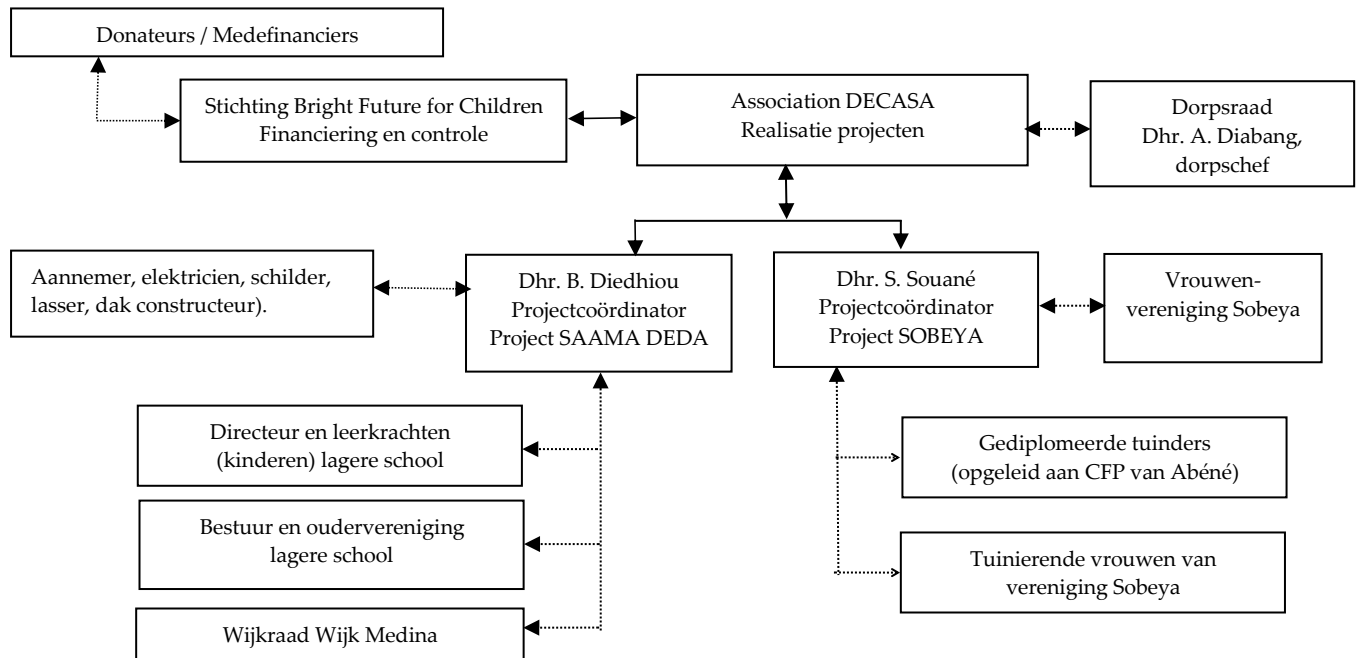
Donateurs / Medefinanciers

Stichting Bright Future for Children
Financiering en controle

Association DECASA
Realisatie projecten

Dorpsraad
Dhr. A. Diabang,
dorpschef

Aannemer, elektricien, schilder, lasser, dak constructeur).

Dhr. B. Diedhiou
Projectcoördinator
Project SAAMA DEDA

Dhr. S. Souané
Projectcoördinator
Project SOBEYA

Vrouwenvereniging Sobeya

Directeur en leerkrachten (kinderen) lagere school

Bestuur en oudervereniging lagere school

Wijkraad Wijk Medina

Gediplomeerde tuinders (opgeleid aan CFP van Abéné)

Tuinierende vrouwen van vereniging Sobeya